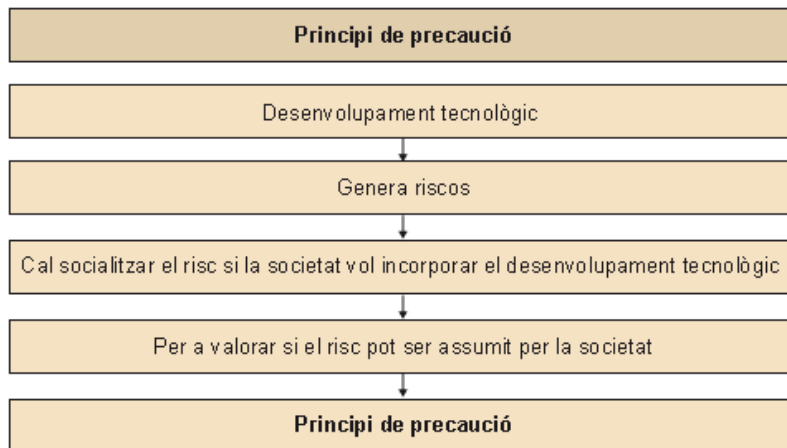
Principi de precaució

Desenvolupament tecnològic

Genera riscos

Cal socialitzar el risc si la societat vol incorporar el desenvolupament tecnològic

Per a valorar si el risc pot ser assumit per la societat

Principi de precaució